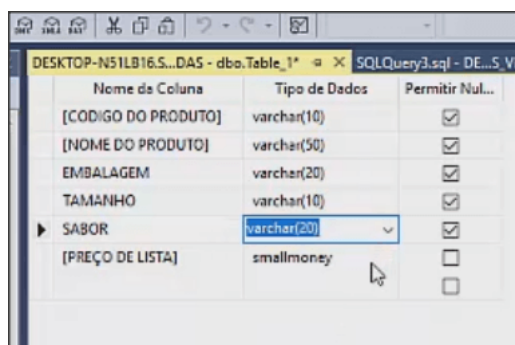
DESKTOP-N51LB16.S...DAS - dbo.Table_1* ⊕ × SQLQuery3.sql - DE...S_V

| Nome da Coluna | Tipo de Dados | Permitir Nul... |
|---|---|---|
| [CODIGO DO PRODUTO] | varchar(10) | ☑ |
| [NOME DO PRODUTO] | varchar(50) | ☑ |
| EMBALAGEM | varchar(20) | ☑ |
| TAMANHO | varchar(10) | ☑ |
| SABOR | varchar(20) | ☑ |
| [PREÇO DE LISTA] | smallmoney | ☐ |
| | | ☐ |